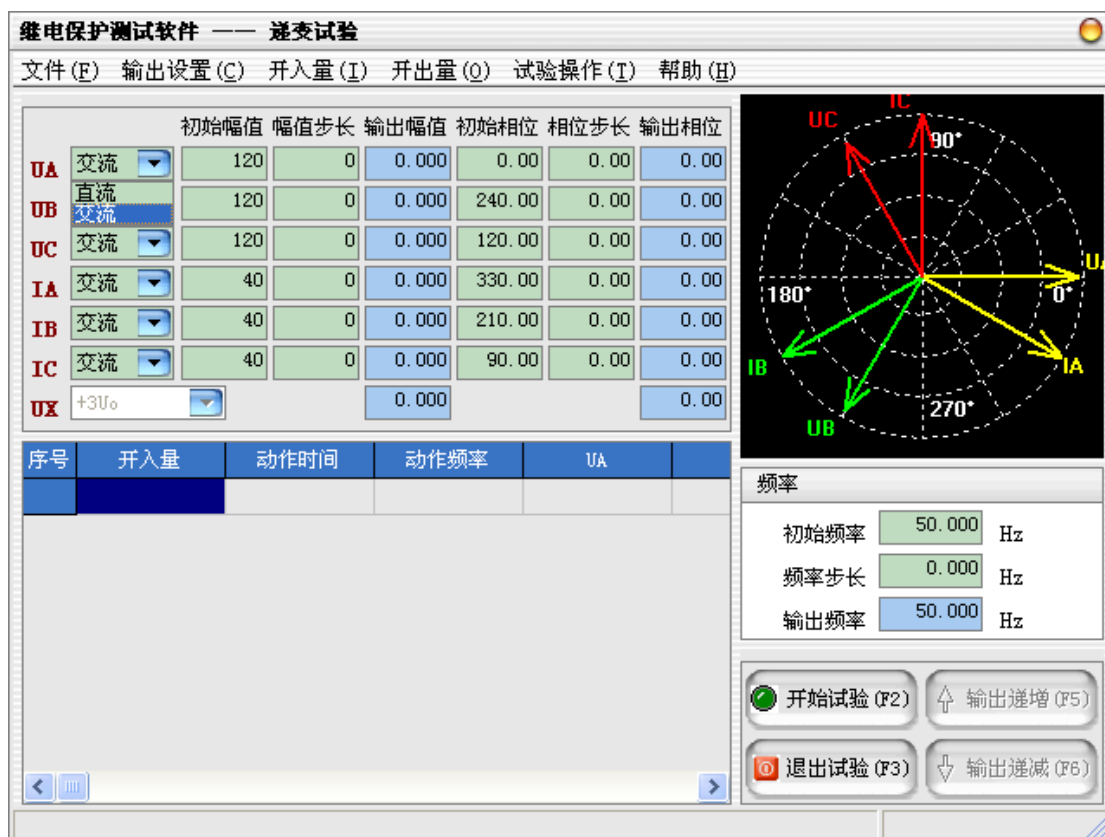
继电保护测试软件 —— 递变试验

文件(F) 输出设置(C) 开入量(I) 开出量(O) 试验操作(T) 帮助(H)

| | | 初始幅值 | 幅值步长 | 输出幅值 | 初始相位 | 相位步长 | 输出相位 |
|---|---|---|---|---|---|---|---|
| UA | 交流 | 120 | 0 | 0.000 | 0.00 | 0.00 | 0.00 |
| UB | 直流 交流 | 120 | 0 | 0.000 | 240.00 | 0.00 | 0.00 |
| UC | 交流 | 120 | 0 | 0.000 | 120.00 | 0.00 | 0.00 |
| IA | 交流 | 40 | 0 | 0.000 | 330.00 | 0.00 | 0.00 |
| IB | 交流 | 40 | 0 | 0.000 | 210.00 | 0.00 | 0.00 |
| IC | 交流 | 40 | 0 | 0.000 | 90.00 | 0.00 | 0.00 |
| UX | +3Uo | | | 0.000 | | | 0.00 |

UC IC 90° UA 180° 0° IB IA UB 270°

| 序号 | 开入量 | 动作时间 | 动作频率 | UA |
|---|---|---|---|---|

频率
初始频率 50.000 Hz
频率步长 0.000 Hz
输出频率 50.000 Hz

开始试验(F2) 输出递增(F5)
退出试验(F3) 输出递减(F6)